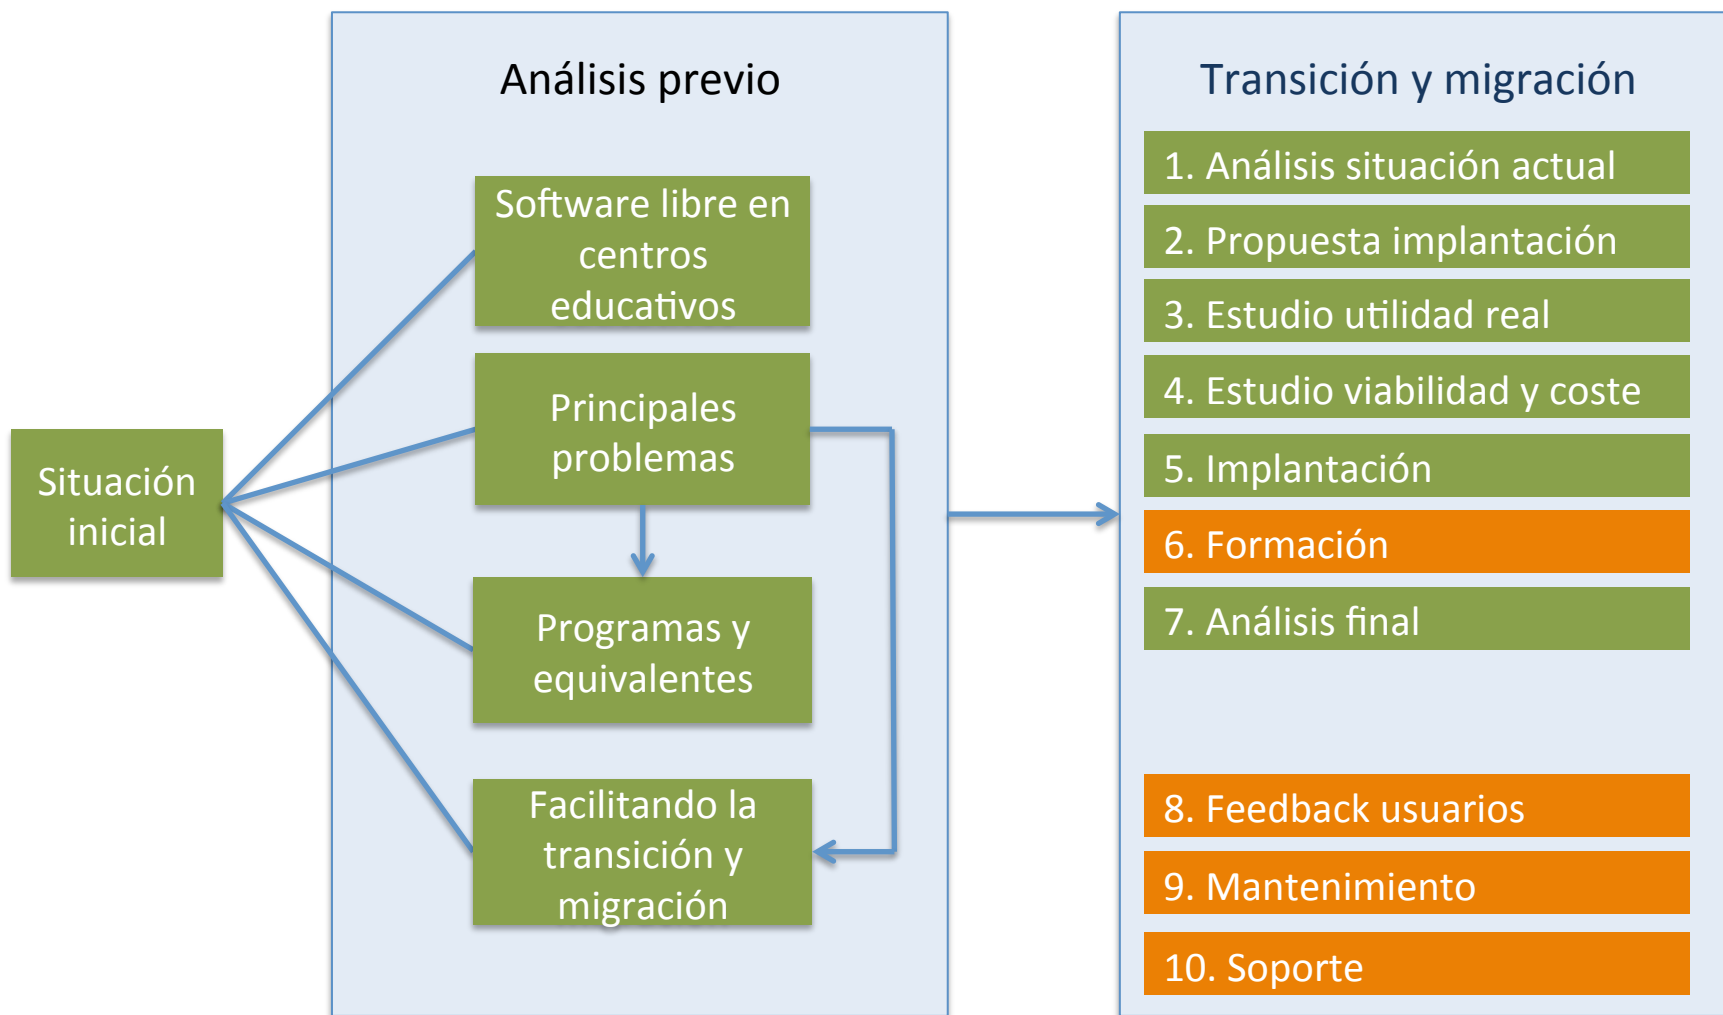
Situación inicial

Análisis previo

Software libre en centros educativos

Principales problemas

Programas y equivalentes

Facilitando la transición y migración

Transición y migración

1. Análisis situación actual

2. Propuesta implantación

3. Estudio utilidad real

4. Estudio viabilidad y coste

5. Implantación

6. Formación

7. Análisis final

8. Feedback usuarios

9. Mantenimiento

10. Soporte